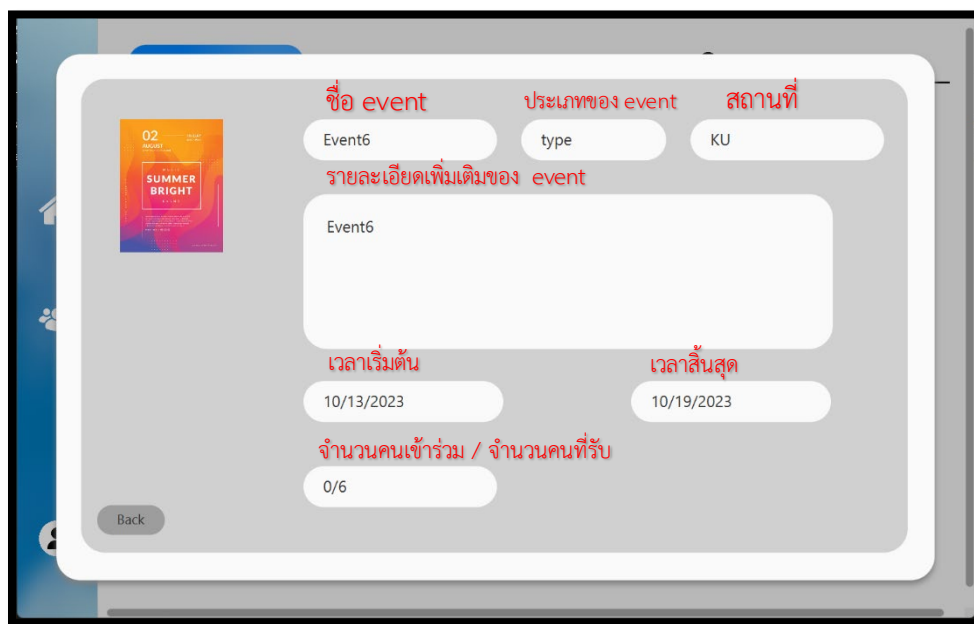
02
AUGUST
SUMMER
BRIGHT

ชื่อ event
Event6

ประเภทของ event
type

สถานที่
KU

รายละเอียดเพิ่มเติมของ event
Event6

เวลาเริ่มต้น
10/13/2023

เวลาสิ้นสุด
10/19/2023

จำนวนคนเข้าร่วม / จำนวนคนที่รับ
0/6

Back